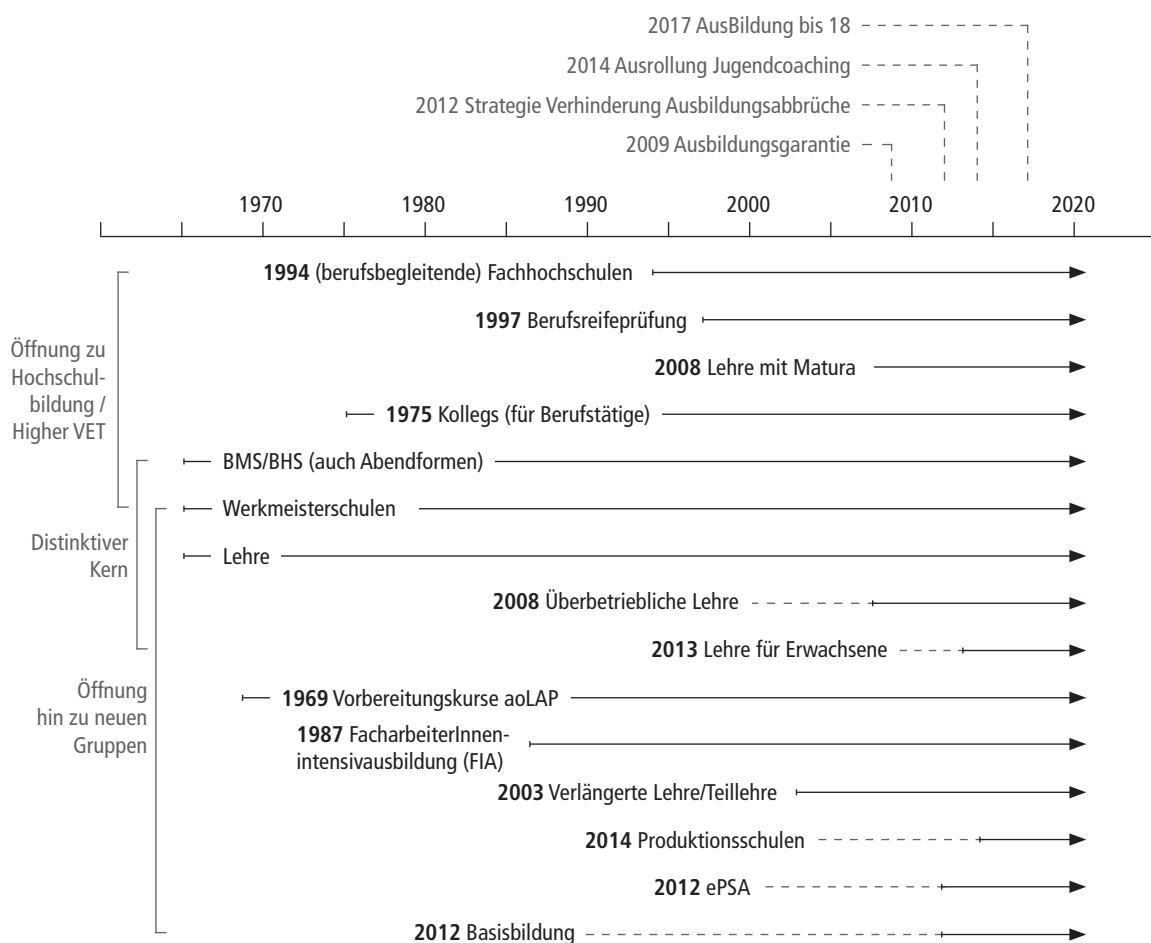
2017 AusBildung bis 18

2014 Ausrollung Jugendcoaching

2012 Strategie Verhinderung Ausbildungsabbrüche

2009 Ausbildungsgarantie

1970 1980 1990 2000 2010 2020

Öffnung zu Hochschulbildung / Higher VET

Distinktiver Kern

Öffnung hin zu neuen Gruppen

**1994** (berufsbegleitende) Fachhochschulen

**1997** Berufsreifeprüfung

**2008** Lehre mit Matura

**1975** Kollegs (für Berufstätige)

BMS/BHS (auch Abendformen)

Werkmeisterschulen

Lehre

**2008** Überbetriebliche Lehre

**2013** Lehre für Erwachsene

**1969** Vorbereitungskurse aoLAP

**1987** FacharbeiterInnenintensivausbildung (FIA)

**2003** Verlängerte Lehre/Teillehre

**2014** Produktionsschulen

**2012** ePSA

**2012** Basisbildung